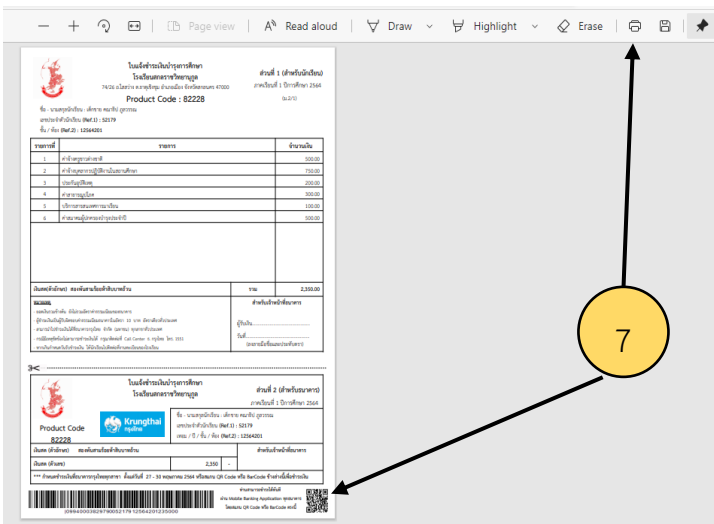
Page view | Read aloud | Draw | Highlight | Erase

ใบแจ้งชำระเงินบำรุงการศึกษา
โรงเรียนสกลราชวิทยานุกูล
ส่วนที่ 1 (สำหรับนักเรียน)
ภาคเรียนที่ 1 ปีการศึกษา 2564
Product Code : 82228

| รายการที่ | รายการ | จำนวนเงิน |
|---|---|---|
| 1 | ค่าจ้างครูชาวต่างชาติ | 500.00 |
| 2 | ค่าจ้างครูอัตราจ้างปฏิบัติงานในสถานศึกษา | 750.00 |
| 3 | ประกันอุบัติเหตุ | 200.00 |
| 4 | ค่าสาธารณูปโภค | 300.00 |
| 5 | บริการสารสนเทศการเรียน | 100.00 |
| 6 | ค่าสมาคมผู้ปกครองบำรุงประจำปี | 500.00 |

รวม 2,350.00

สำหรับเจ้าหน้าที่ธนาคาร

ใบแจ้งชำระเงินบำรุงการศึกษา
โรงเรียนสกลราชวิทยานุกูล
ส่วนที่ 2 (สำหรับธนาคาร)
ภาคเรียนที่ 1 ปีการศึกษา 2564
Krungthai กรุงไทย
Product Code
82228
2,350

7